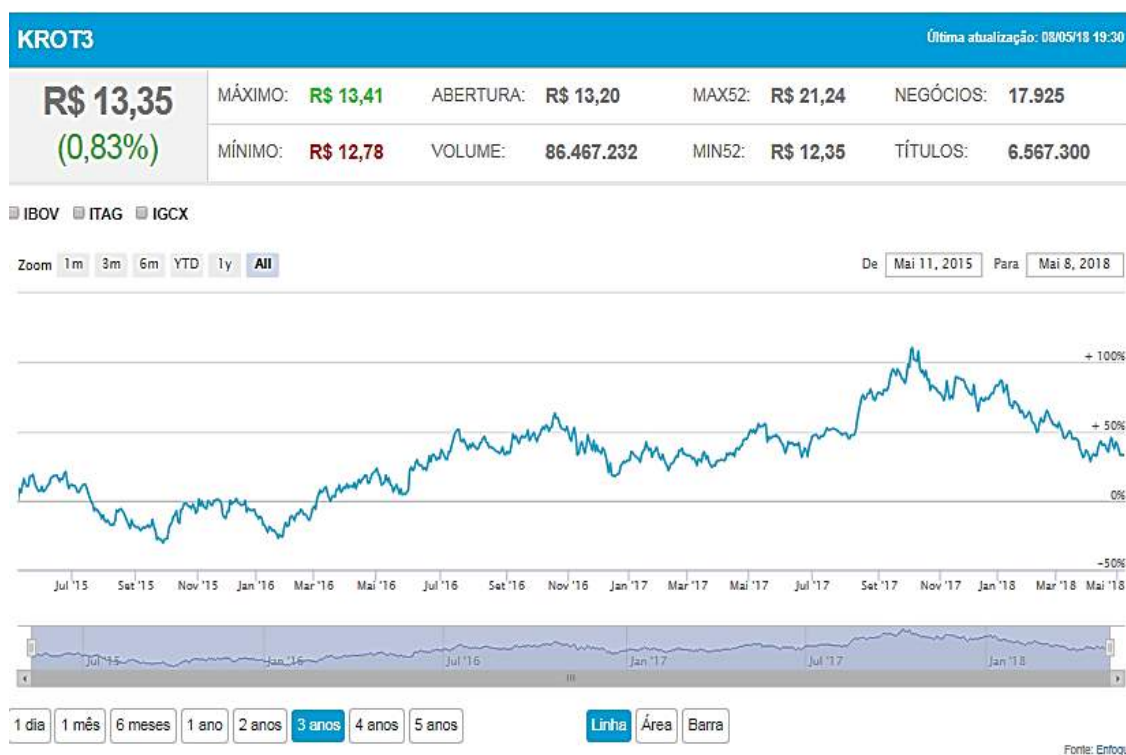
KROT3

Última atualização: 08/05/18 19:30

R$ 13,35
(0,83%)

| MÁXIMO: | R$ 13,41 | ABERTURA: | R$ 13,20 | MAX52: | R$ 21,24 | NEGÓCIOS: | 17.925 |
|---|---|---|---|---|---|---|---|
| MÍNIMO: | R$ 12,78 | VOLUME: | 86.467.232 | MIN52: | R$ 12,35 | TÍTULOS: | 6.567.300 |

IBOV ITAG IGCX

Zoom 1m 3m 6m YTD 1y All

De Mai 11, 2015 Para Mai 8, 2018

+ 100%
+ 50%
0%
-50%

Jul '15 Set '15 Nov '15 Jan '16 Mar '16 Mai '16 Jul '16 Set '16 Nov '16 Jan '17 Mar '17 Mai '17 Jul '17 Set '17 Nov '17 Jan '18 Mar '18 Mai '18

Jul '15 Jan '16 Jul '16 Jan '17 Jul '17 Jan '18

1 dia 1 mês 6 meses 1 ano 2 anos 3 anos 4 anos 5 anos

Linha Área Barra

Fonte: Enfoq